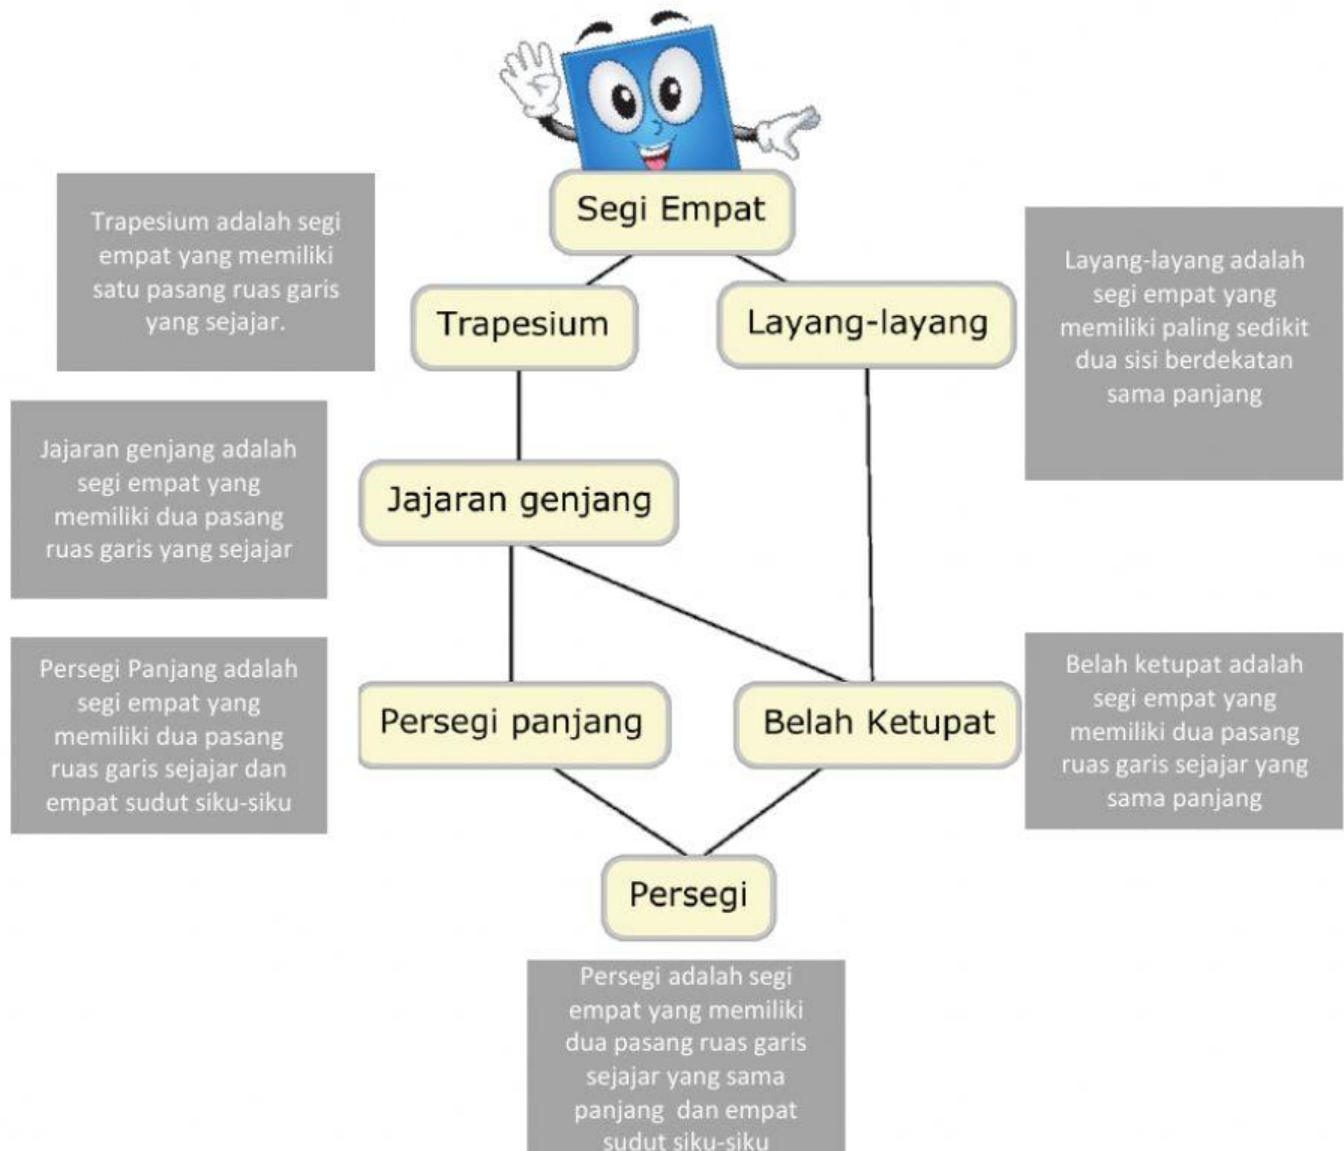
Segi Empat

Trapesium adalah segi empat yang memiliki satu pasang ruas garis yang sejajar.

Trapesium

Layang-layang

Layang-layang adalah segi empat yang memiliki paling sedikit dua sisi berdekatan sama panjang

Jajaran genjang adalah segi empat yang memiliki dua pasang ruas garis yang sejajar

Jajaran genjang

Persegi Panjang adalah segi empat yang memiliki dua pasang ruas garis sejajar dan empat sudut siku-siku

Persegi panjang

Belah Ketupat

Belah ketupat adalah segi empat yang memiliki dua pasang ruas garis sejajar yang sama panjang

Persegi

Persegi adalah segi empat yang memiliki dua pasang ruas garis sejajar yang sama panjang dan empat sudut siku-siku